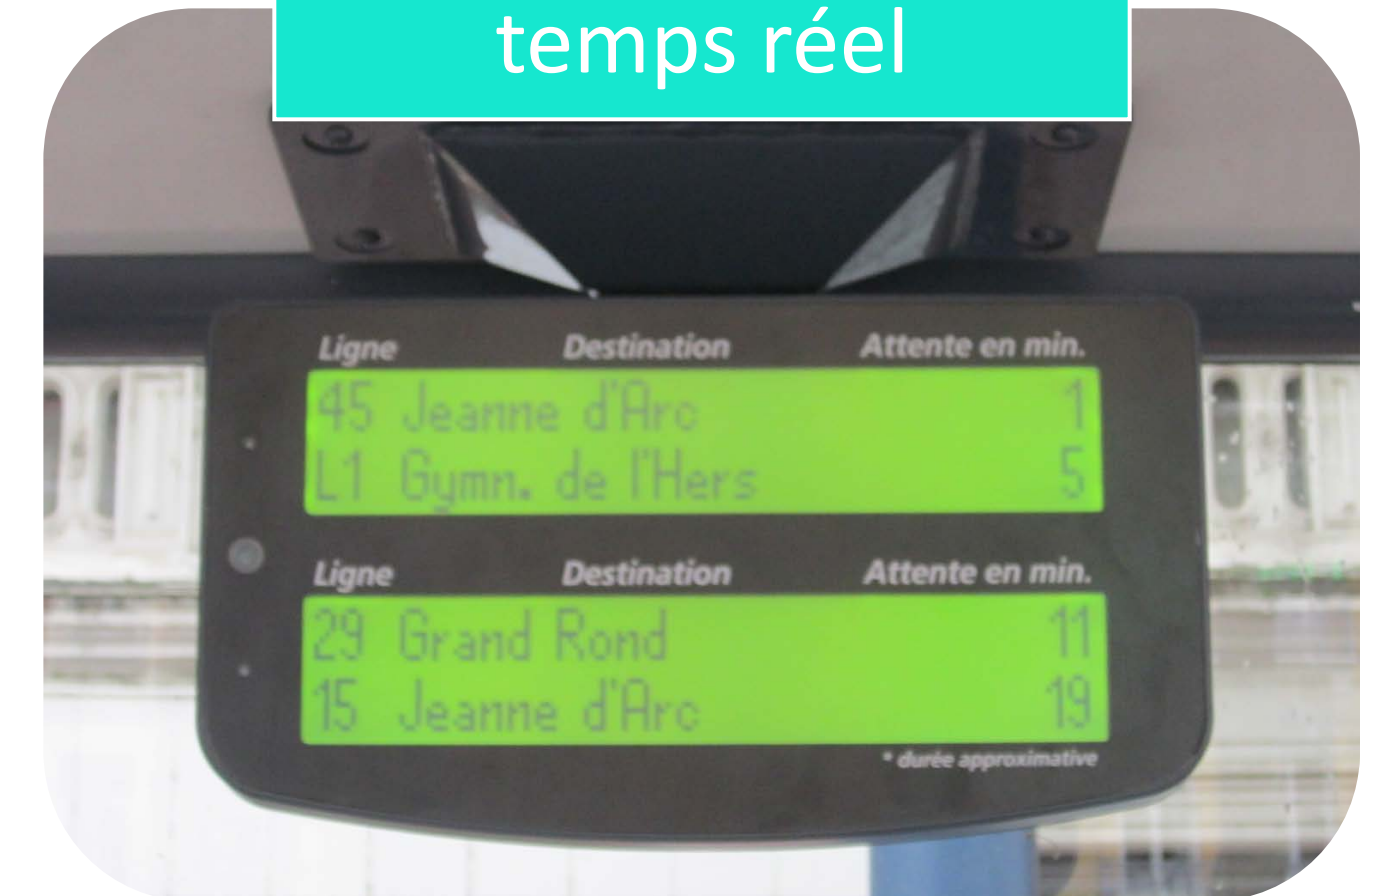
temps réel

| Ligne | Destination | Attente en min. |
|---|---|---|
| 45 | Jeanne d'Arc | 1 |
| L1 | Gymn. de l'Hers | 5 |

| Ligne | Destination | Attente en min. |
|---|---|---|
| 29 | Grand Rond | 11 |
| 15 | Jeanne d'Arc | 19 |

* durée approximative